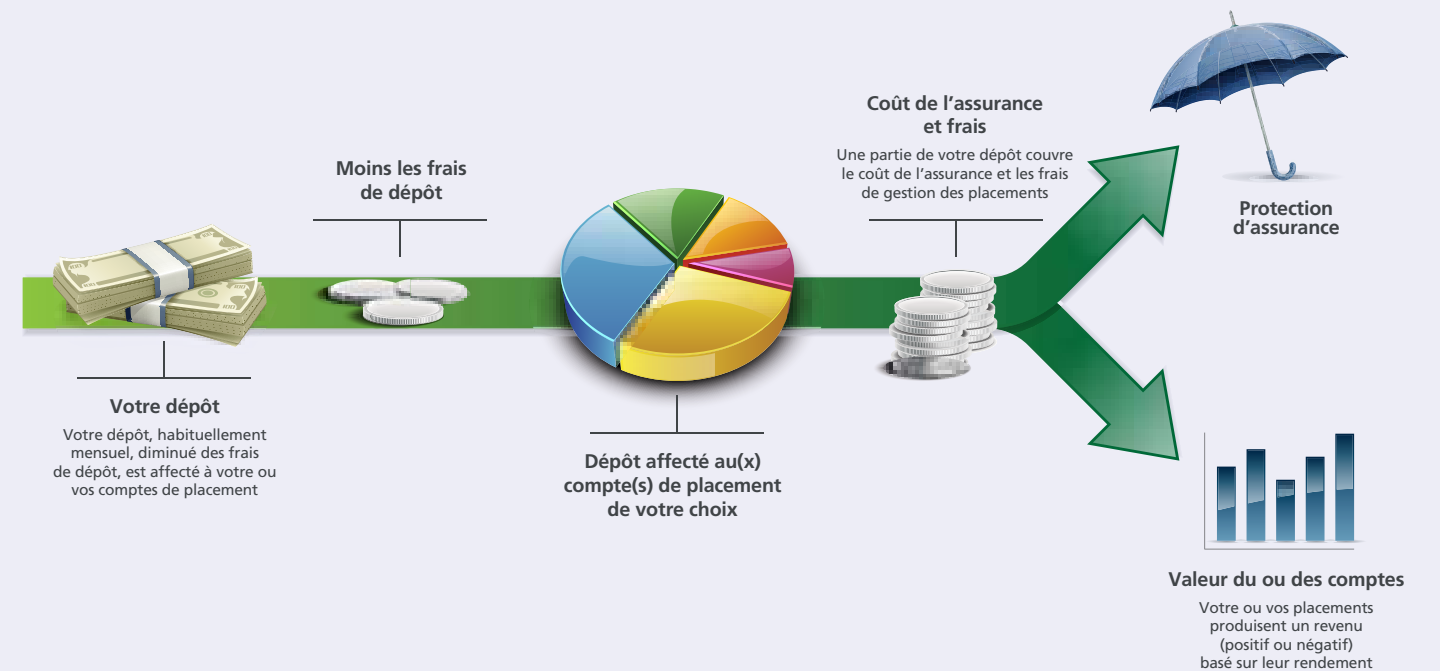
Moins les frais de dépôt

Coût de l’assurance et frais

Une partie de votre dépôt couvre le coût de l’assurance et les frais de gestion des placements

Protection d’assurance

Votre dépôt

Votre dépôt, habituellement mensuel, diminué des frais de dépôt, est affecté à votre ou vos comptes de placement

Dépôt affecté au(x) compte(s) de placement de votre choix

Valeur du ou des comptes

Votre ou vos placements produisent un revenu (positif ou négatif) basé sur leur rendement